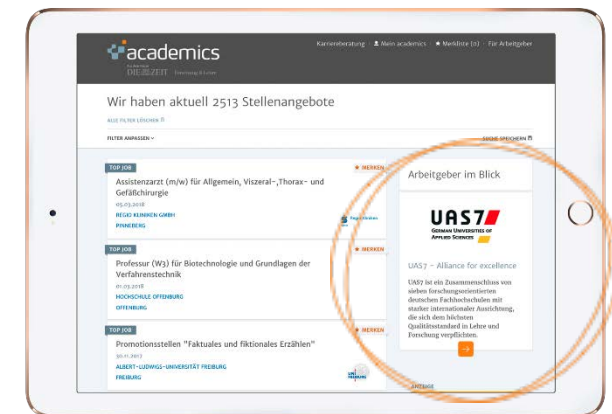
academics
DIE ZEIT

Karriereberatung · Mein academics · Merkliste (0) · Für Arbeitgeber

Wir haben aktuell 2513 Stellenangebote

ALLE FILTER LÖSCHEN

FILTER ANPASSEN

SUCHE SPEICHERN

TOP JOB
MERKEN
Assistenzarzt (m/w) für Allgemein, Viszeral-,Thorax- und Gefäßchirurgie
05.03.2018
REGIO KLINIKEN GMBH
PINNEBERG

TOP JOB
MERKEN
Professur (W3) für Biotechnologie und Grundlagen der Verfahrenstechnik
01.03.2018
HOCHSCHULE OFFENBURG
OFFENBURG

TOP JOB
MERKEN
Promotionsstellen "Faktuales und fiktionales Erzählen"
30.11.2017
ALBERT-LUDWIGS-UNIVERSITÄT FREIBURG
FREIBURG

Arbeitgeber im Blick

UAS7
GERMAN UNIVERSITIES OF APPLIED SCIENCES

UAS7 – Alliance for excellence

UAS7 ist ein Zusammenschluss von sieben forschungsorientierten deutschen Fachhochschulen mit starker internationaler Ausrichtung, die sich dem höchsten Qualitätsstandard in Lehre und Forschung verpflichten.

ANZEIGE